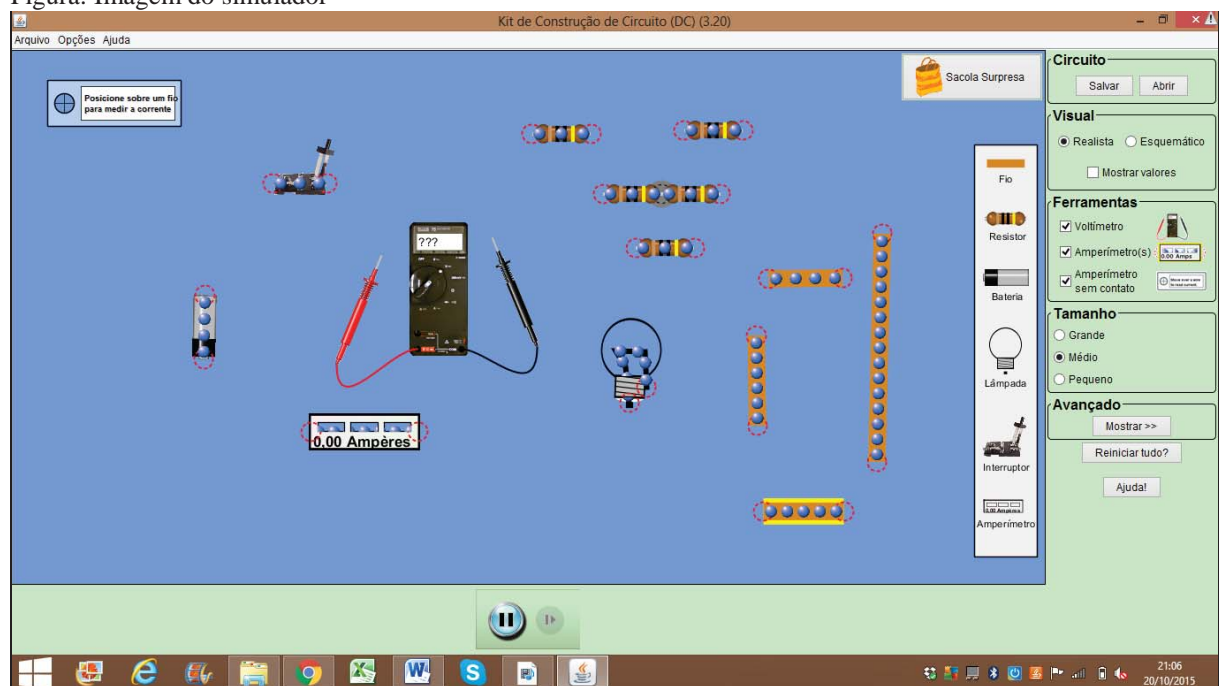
Figura: Imagem do simulador

Kit de Construção de Circuito (DC) (3.20)

Arquivo Opções Ajuda

Posicione sobre um fio para medir a corrente

Sacola Surpresa

???

0.00 Ampères

Fio

Resistor

Bateria

Lâmpada

Interruptor

0.00 Ampères

Amperímetro

Circuito

Salvar

Abrir

Visual

Realista

Esquemático

Mostrar valores

Ferramentas

Voltímetro

Amperímetro(s)

0.00 Amps

Amperímetro sem contato

Tamanho

Grande

Médio

Pequeno

Avançado

Mostrar >>

Reiniciar tudo?

Ajuda!

21:06
20/10/2015